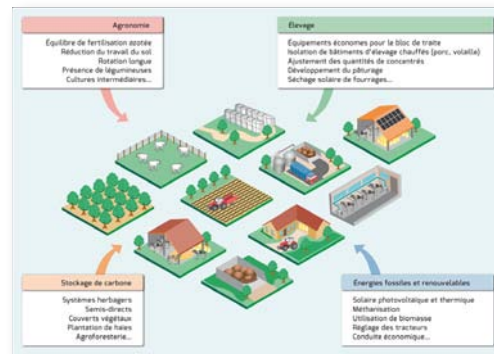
Agronomie

Équilibre de fertilisation azotée
Réduction du travail du sol
Rotation longue
Présence de légumineuses
Cultures intermédiaires...

Elevage

Equipements économes pour le bloc de traite
Isolation de bâtiments d'élevage chauffés (porc, volaille)
Ajustement des quantités de concentrés
Développement du pâturage
Séchage solaire de fourrages...

Stockage de carbone

Systèmes herbagers
Semis-directs
Couverts végétaux
Plantation de haies
Agroforesterie...

Energies fossiles et renouvelables

Solaire photovoltaïque et thermique
Méthanisation
Utilisation de biomasse
Réglage des tracteurs
Conduite économique...